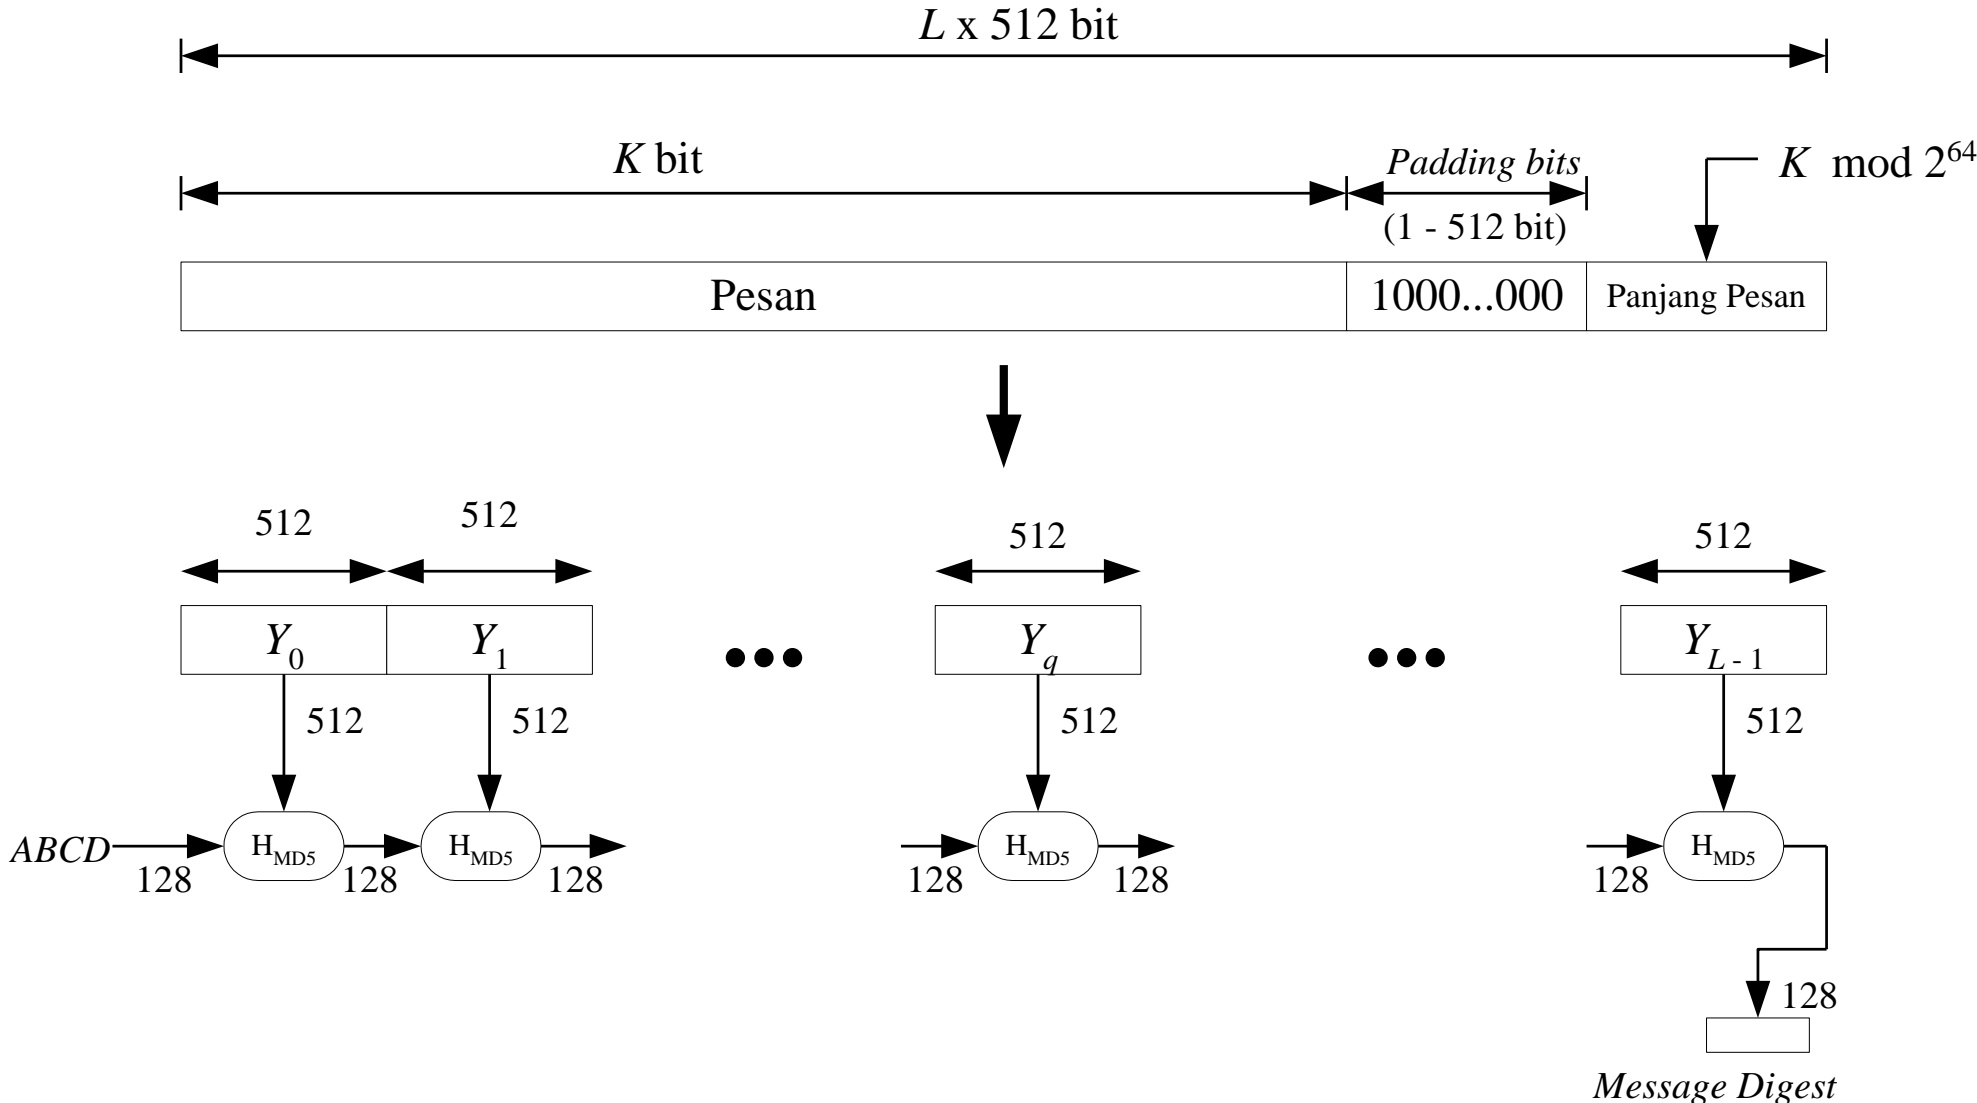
$L$ x 512 bit

$K$ bit

*Padding bits*

(1 - 512 bit)

$K$ mod $2^{64}$

Pesan

1000...000

Panjang Pesan

512

512

512

512

$Y_0$

$Y_1$

•••

$Y_q$

•••

$Y_{L-1}$

512

512

512

512

*ABCD*

128

$H_{MD5}$

128

$H_{MD5}$

128

128

$H_{MD5}$

128

128

$H_{MD5}$

128

*Message Digest*